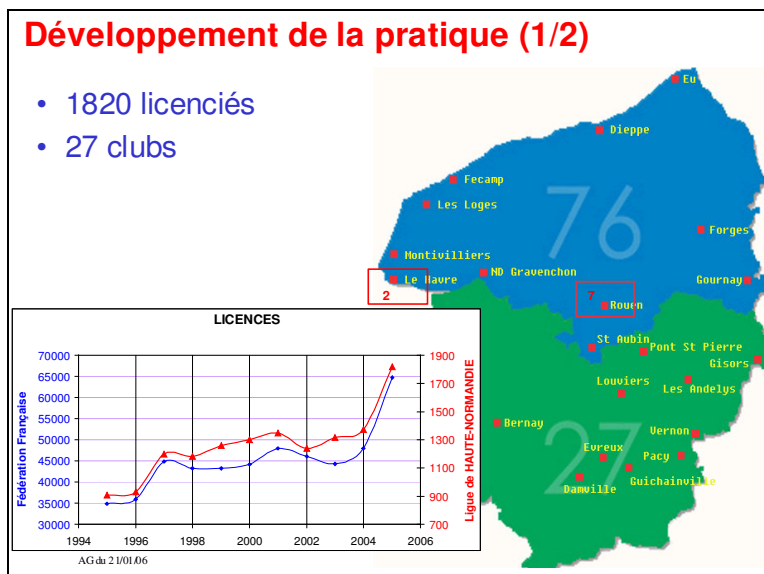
Développement de la pratique (1/2)

• 1820 licenciés
• 27 clubs

Eu
Dieppe
Fecamp
Les Loges
76
Forges
Montivilliers
Le Havre
ND Gravenchon
Gournay
2
7
Rouen
St Aubin
Pont St Pierre
Gisors
Louviers
Les Andelys
Bernay
27
Vernon
Evreux
Pacy
Guichainville
Damville

LICENCES

| | | |
|---|---|---|
| 70000 | | 1900 |
| 65000 | | 1700 |
| 60000 | | 1500 |
| 55000 | | 1300 |
| 50000 | | 1100 |
| 45000 | | 900 |
| 40000 | | 700 |
| 35000 | | |
| 30000 | | |

Fédération Française
Ligue de HAUTE-NORMANDIE
1994 1996 1998 2000 2002 2004 2006

AG du 21/01/06